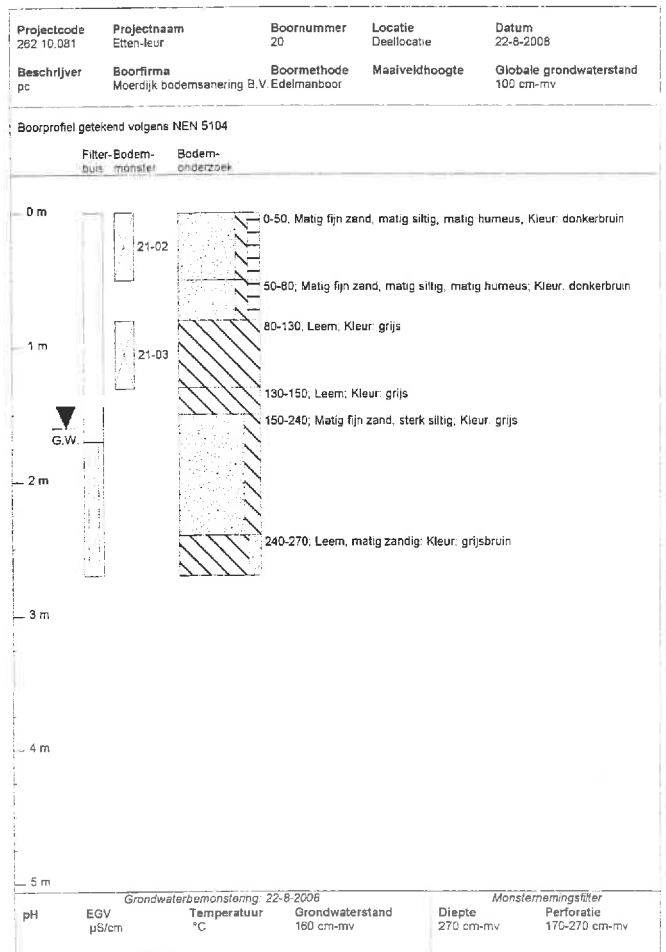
| Projectcode | Projectnaam | Boornummer | Locatie | Datum |
|---|---|---|---|---|
| 262 10.081 | Etten-leur | 20 | Deellocatie | 22-8-2008 |
| **Beschrijver** | **Boorfirma** | **Boormethode** | **Maaiveldhoogte** | **Globale grondwaterstand** |
| pc | Moerdijk bodemsanering B.V. | Edelmanboor | | 100 cm-mv |

Boorprofiel getekend volgens NEN 5104

Filter-buis Bodem-monster Bodem-onderzoek

0 m

21-02

0-50; Matig fijn zand, matig siltig, matig humeus; Kleur: donkerbruin

50-80; Matig fijn zand, matig siltig, matig humeus; Kleur: donkerbruin

80-130; Leem; Kleur: grijs

1 m

21-03

130-150; Leem; Kleur: grijs

150-240; Matig fijn zand, sterk siltig; Kleur: grijs

G.W.

2 m

240-270; Leem, matig zandig; Kleur: grijsbruin

3 m

4 m

5 m

Grondwaterbemonstering: 22-8-2006

Monsternemingsfilter

| pH | EGV | Temperatuur | Grondwaterstand | Diepte | Perforatie |
|---|---|---|---|---|---|
| | µS/cm | °C | 160 cm-mv | 270 cm-mv | 170-270 cm-mv |